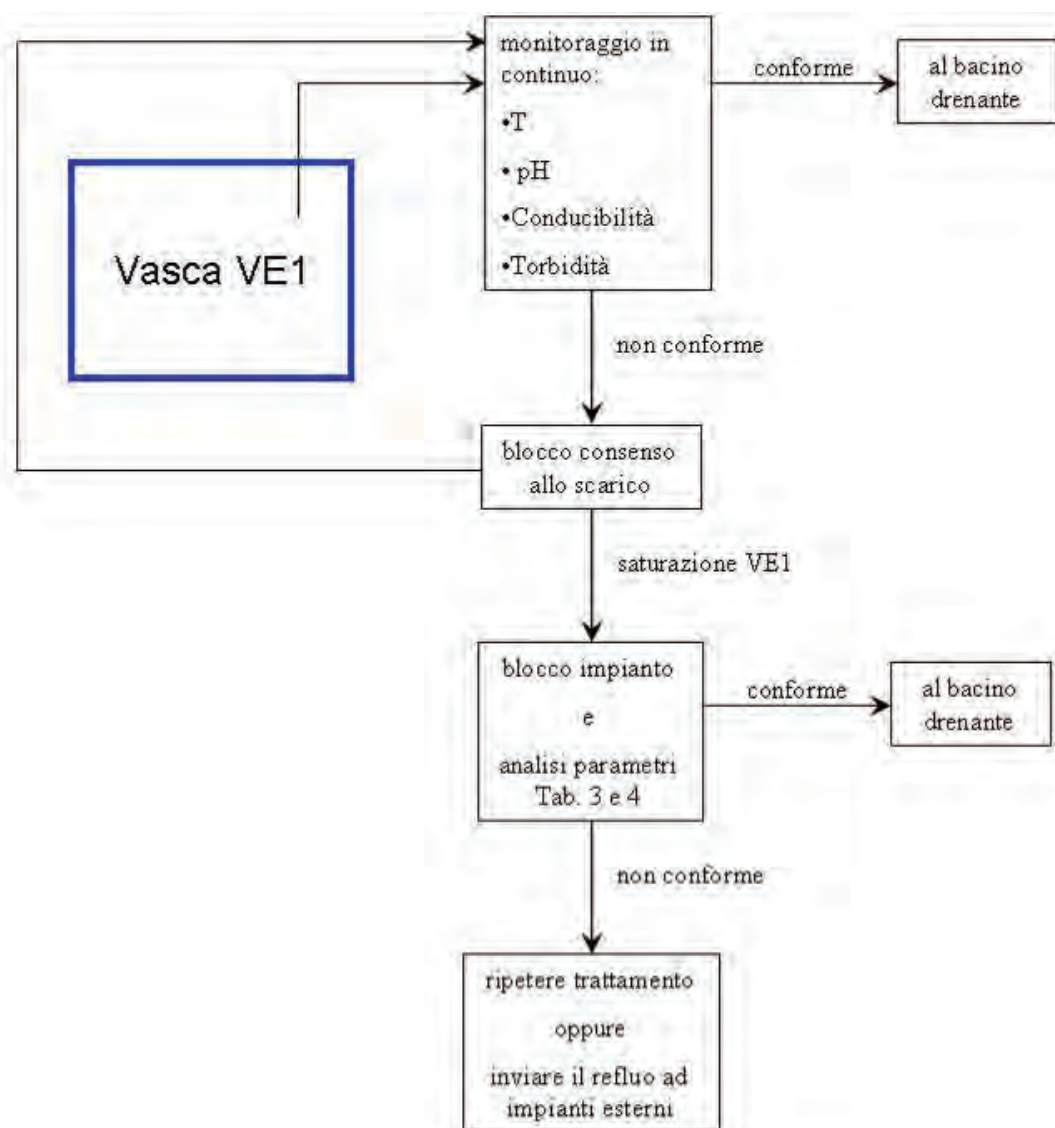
monitoraggio in continuo:
•T
• pH
•Conducibilità
•Torbidità

conforme

al bacino drenante

Vasca VE1

non conforme

blocco consenso allo scarico

saturazione VE1

blocco impianto
e
analisi parametri Tab. 3 e 4

conforme

al bacino drenante

non conforme

ripetere trattamento
oppure
inviare il refluo ad impianti esterni